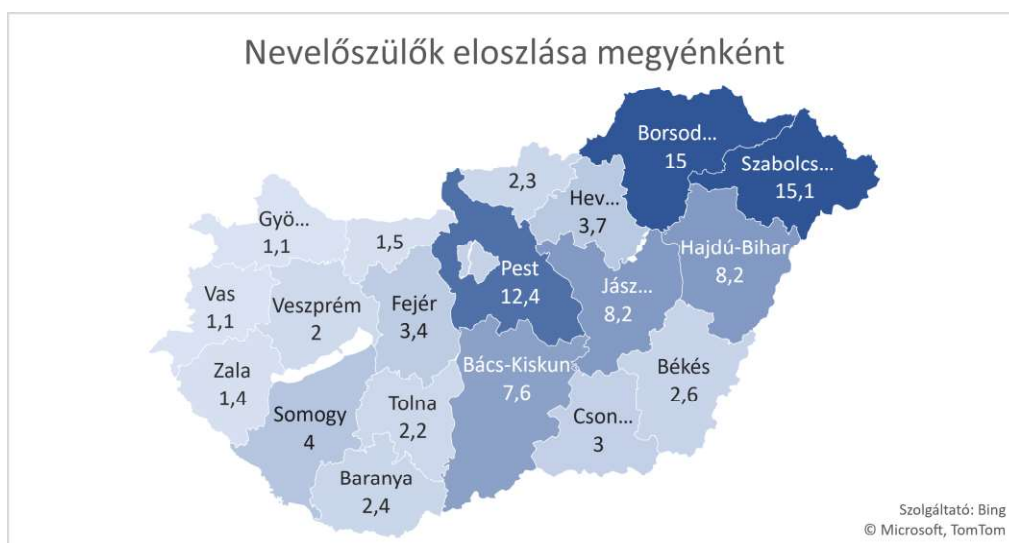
Nevelőszülők eloszlása megyénként

Borsod...
15

Szabolcs...
15,1

2,3

Hev...
3,7

Győ...
1,1

1,5

Hajdú-Bihar
8,2

Pest
12,4

Jász...
8,2

Vas
1,1

Veszprém
2

Fejér
3,4

Zala
1,4

Bács-Kiskun
7,6

Békés
2,6

Somogy
4

Tolna
2,2

Cson...
3

Baranya
2,4

Szolgáltató: Bing
© Microsoft, TomTom